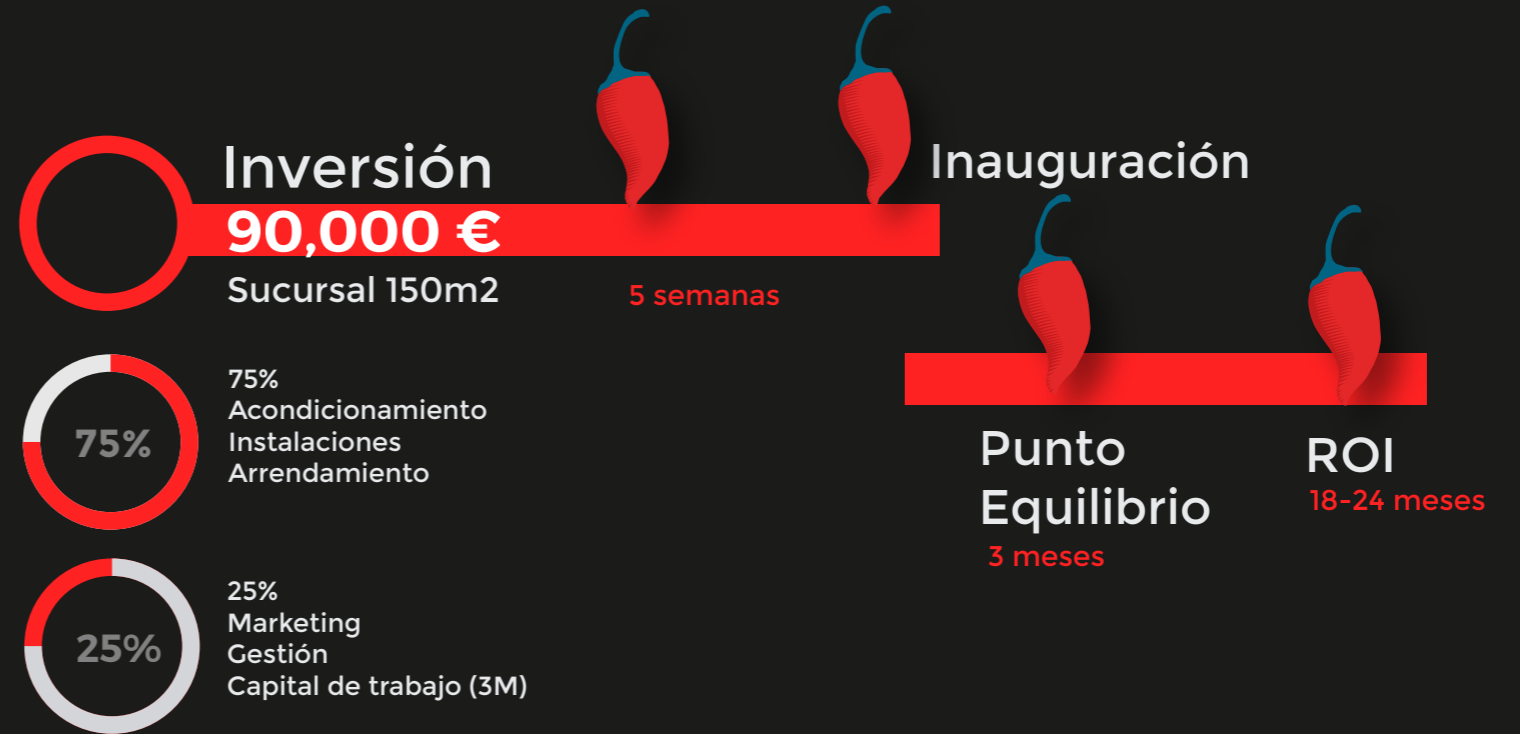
Inversión
90,000 €
Sucursal 150m2

5 semanas

Inauguración

75%
75%
Acondicionamiento
Instalaciones
Arrendamiento

25%
25%
Marketing
Gestión
Capital de trabajo (3M)

Punto Equilibrio
3 meses

ROI
18-24 meses